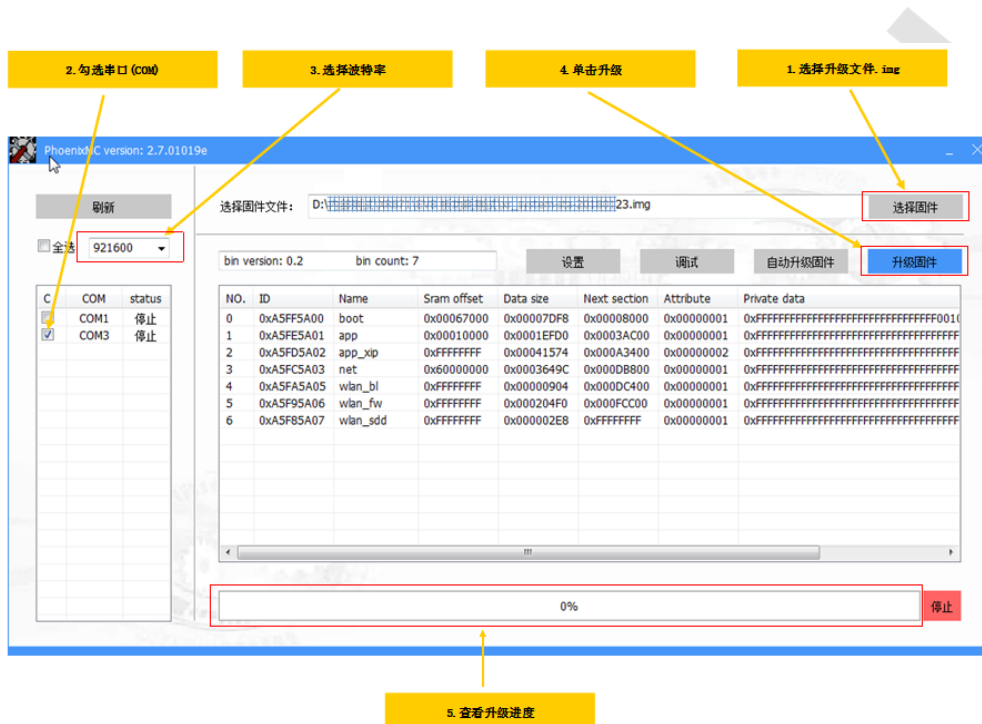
2.勾选串口(COM)

3.选择波特率

4.单击升级

1.选择升级文件.img

PhoenixMC version: 2.7.01019e

刷新

全选 921600

| C | COM | status |
|---|---|---|
| ☐ | COM1 | 停止 |
| ☑ | COM3 | 停止 |

选择固件文件: D:\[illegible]23.img

选择固件

bin version: 0.2 bin count: 7

设置

调试

自动升级固件

升级固件

| NO. | ID | Name | Sram offset | Data size | Next section | Attribute | Private data |
|---|---|---|---|---|---|---|---|
| 0 | 0xA5FF5A00 | boot | 0x00067000 | 0x00007DF8 | 0x00008000 | 0x00000001 | 0xFFFFFFFFFFFFFFFFFFFFFFFFFFFFFFFF001( |
| 1 | 0xA5FE5A01 | app | 0x00010000 | 0x0001EFD0 | 0x0003AC00 | 0x00000001 | 0xFFFFFFFFFFFFFFFFFFFFFFFFFFFFFFFFFFFF |
| 2 | 0xA5FD5A02 | app_xip | 0xFFFFFFFF | 0x00041574 | 0x000A3400 | 0x00000002 | 0xFFFFFFFFFFFFFFFFFFFFFFFFFFFFFFFFFFFF |
| 3 | 0xA5FC5A03 | net | 0x60000000 | 0x0003649C | 0x000DB800 | 0x00000001 | 0xFFFFFFFFFFFFFFFFFFFFFFFFFFFFFFFFFFFF |
| 4 | 0xA5FA5A05 | wlan_bl | 0xFFFFFFFF | 0x00000904 | 0x000DC400 | 0x00000001 | 0xFFFFFFFFFFFFFFFFFFFFFFFFFFFFFFFFFFFF |
| 5 | 0xA5F95A06 | wlan_fw | 0xFFFFFFFF | 0x000204F0 | 0x000FCC00 | 0x00000001 | 0xFFFFFFFFFFFFFFFFFFFFFFFFFFFFFFFFFFFF |
| 6 | 0xA5F85A07 | wlan_sdd | 0xFFFFFFFF | 0x000002E8 | 0xFFFFFFFF | 0x00000001 | 0xFFFFFFFFFFFFFFFFFFFFFFFFFFFFFFFFFFFF |

0%

停止

5.查看升级进度